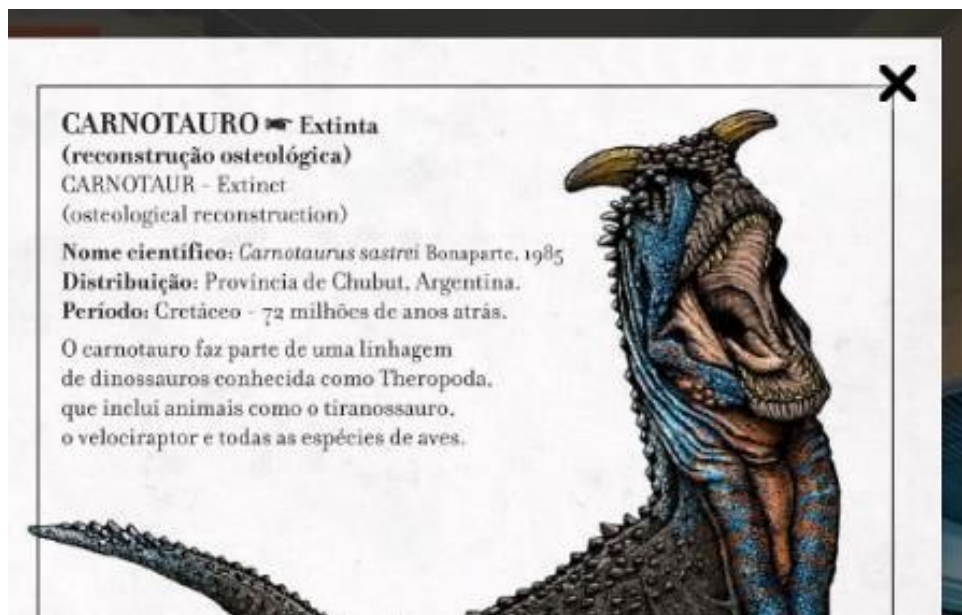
×

**CARNOTAURO** ☛ **Extinta**
**(reconstrução osteológica)**
CARNOTAUR - Extinct
(osteological reconstruction)

**Nome científico:** *Carnotaurus sastrei* Bonaparte, 1985
**Distribuição:** Província de Chubut, Argentina.
**Período:** Cretáceo - 72 milhões de anos atrás.

O carnotauro faz parte de uma linhagem de dinossauros conhecida como Theropoda, que inclui animais como o tiranossauro, o velociraptor e todas as espécies de aves.